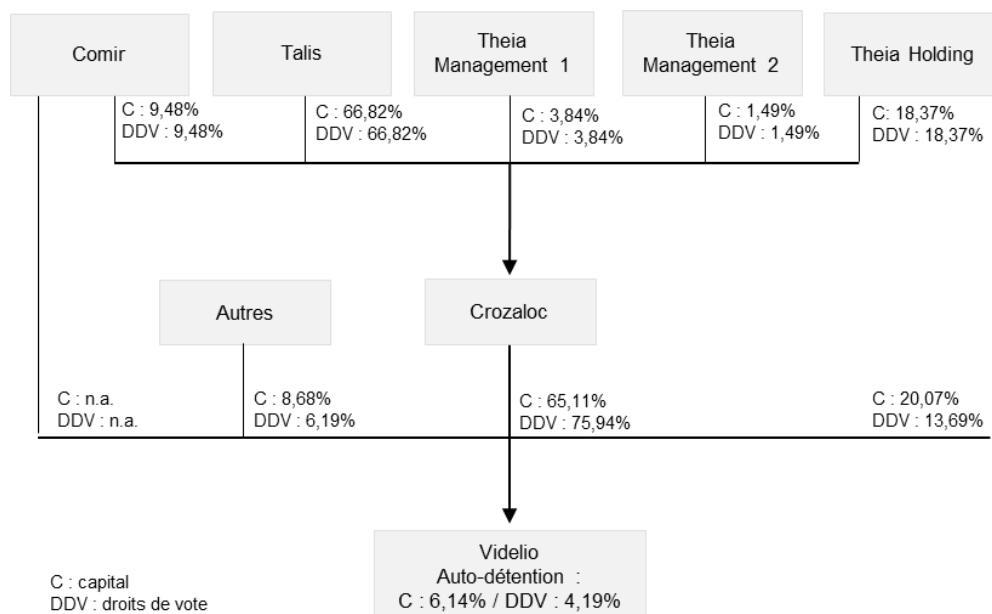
Comir

Talis

Theia Management 1

Theia Management 2

Theia Holding

C : 9,48%
DDV : 9,48%

C : 66,82%
DDV : 66,82%

C : 3,84%
DDV : 3,84%

C : 1,49%
DDV : 1,49%

C: 18,37%
DDV : 18,37%

Autres

Crozaloc

C : n.a.
DDV : n.a.

C : 8,68%
DDV : 6,19%

C : 65,11%
DDV : 75,94%

C : 20,07%
DDV : 13,69%

Videlio
Auto-détention :
C : 6,14% / DDV : 4,19%

C : capital
DDV : droits de vote